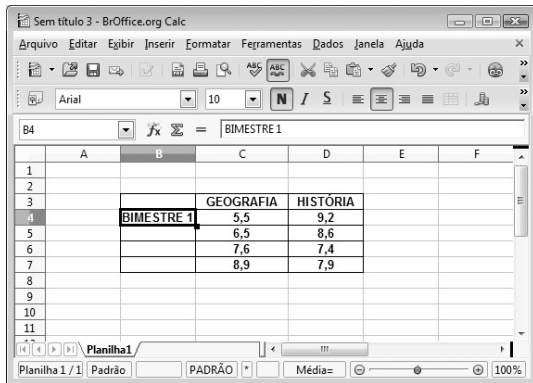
Sem título 3 - BrOffice.org Calc

Arquivo Editar Exibir Inserir Formatar Ferramentas Dados Janela Ajuda

Arial 10 N I S

B4 $f_x$ $\Sigma$ = BIMESTRE 1

| | A | B | C | D | E | F |
|---|---|---|---|---|---|---|
| 1 | | | | | | |
| 2 | | | | | | |
| 3 | | | GEOGRAFIA | HISTÓRIA | | |
| 4 | | BIMESTRE 1 | 5,5 | 9,2 | | |
| 5 | | | 6,5 | 8,6 | | |
| 6 | | | 7,6 | 7,4 | | |
| 7 | | | 8,9 | 7,9 | | |
| 8 | | | | | | |
| 9 | | | | | | |
| 10 | | | | | | |
| 11 | | | | | | |

Planilha1

Planilha 1 / 1 Padrão PADRÃO * Média= 100%